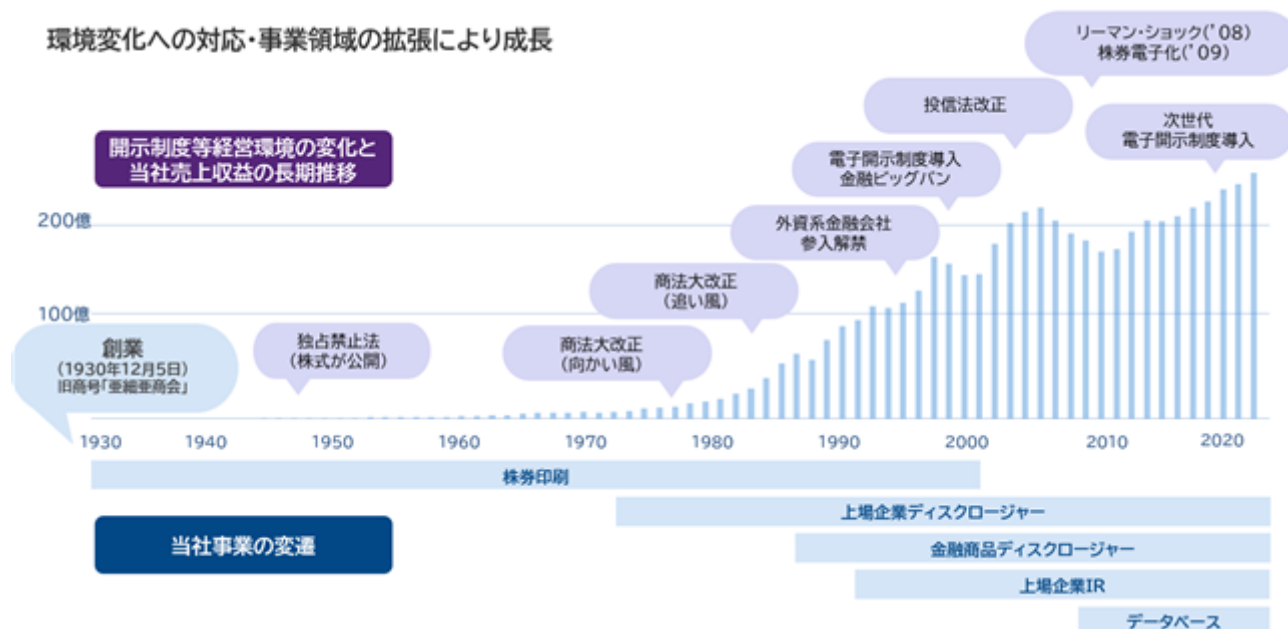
環境変化への対応・事業領域の拡張により成長

開示制度等経営環境の変化と
当社売上収益の長期推移

リーマン・ショック('08)
株券電子化('09)

投信法改正

次世代
電子開示制度導入

電子開示制度導入
金融ビッグバン

外資系金融会社
参入解禁

商法大改正
(追い風)

200億

100億

創業
(1930年12月5日)
旧商号「亜細亜商会」

独占禁止法
(株式が公開)

商法大改正
(向かい風)

1930 1940 1950 1960 1970 1980 1990 2000 2010 2020

株券印刷

当社事業の変遷

上場企業ディスクロージャー

金融商品ディスクロージャー

上場企業IR

データベース